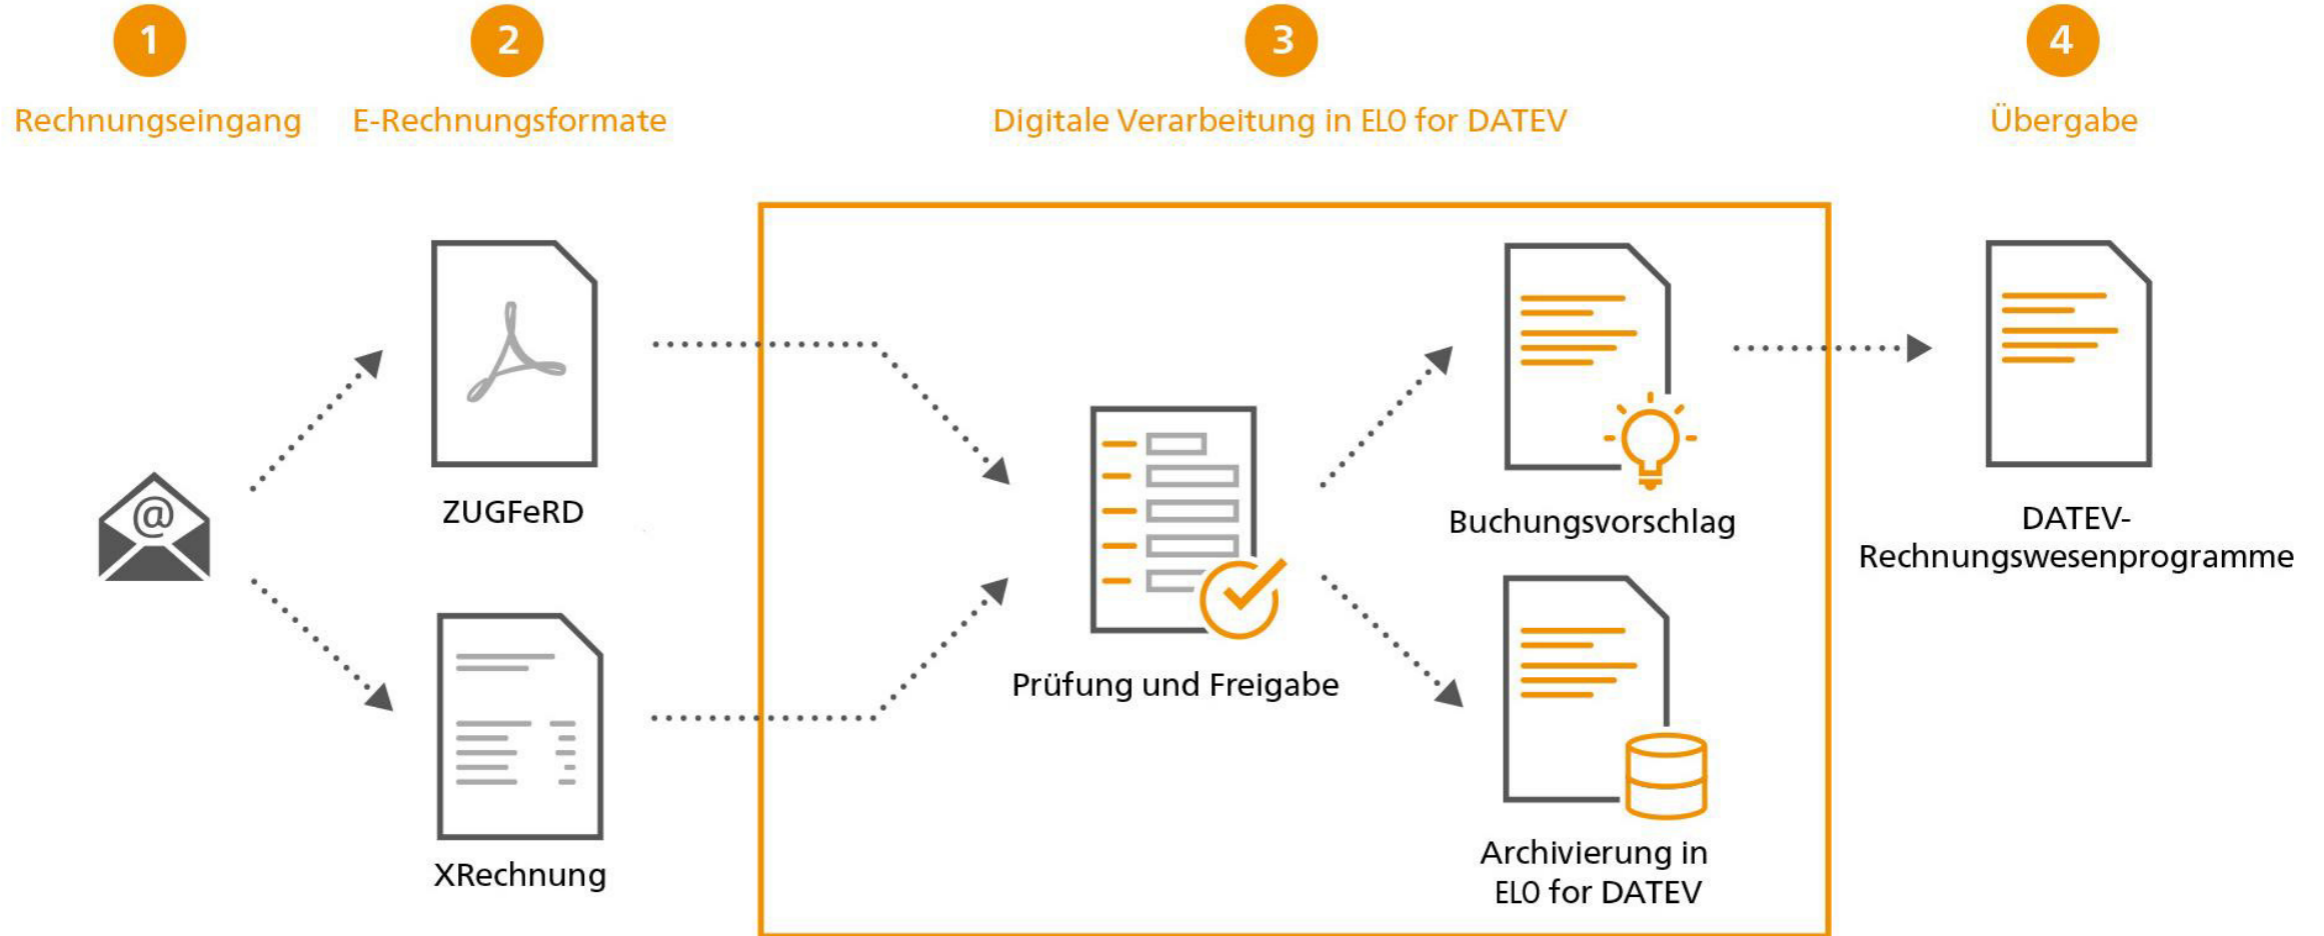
1
Rechnungseingang

2
E-Rechnungsformate

3
Digitale Verarbeitung in ELO for DATEV

4
Übergabe

@

ZUGFeRD

XRechnung

Prüfung und Freigabe

Buchungsvorschlag

Archivierung in ELO for DATEV

DATEV-Rechnungswesenprogramme